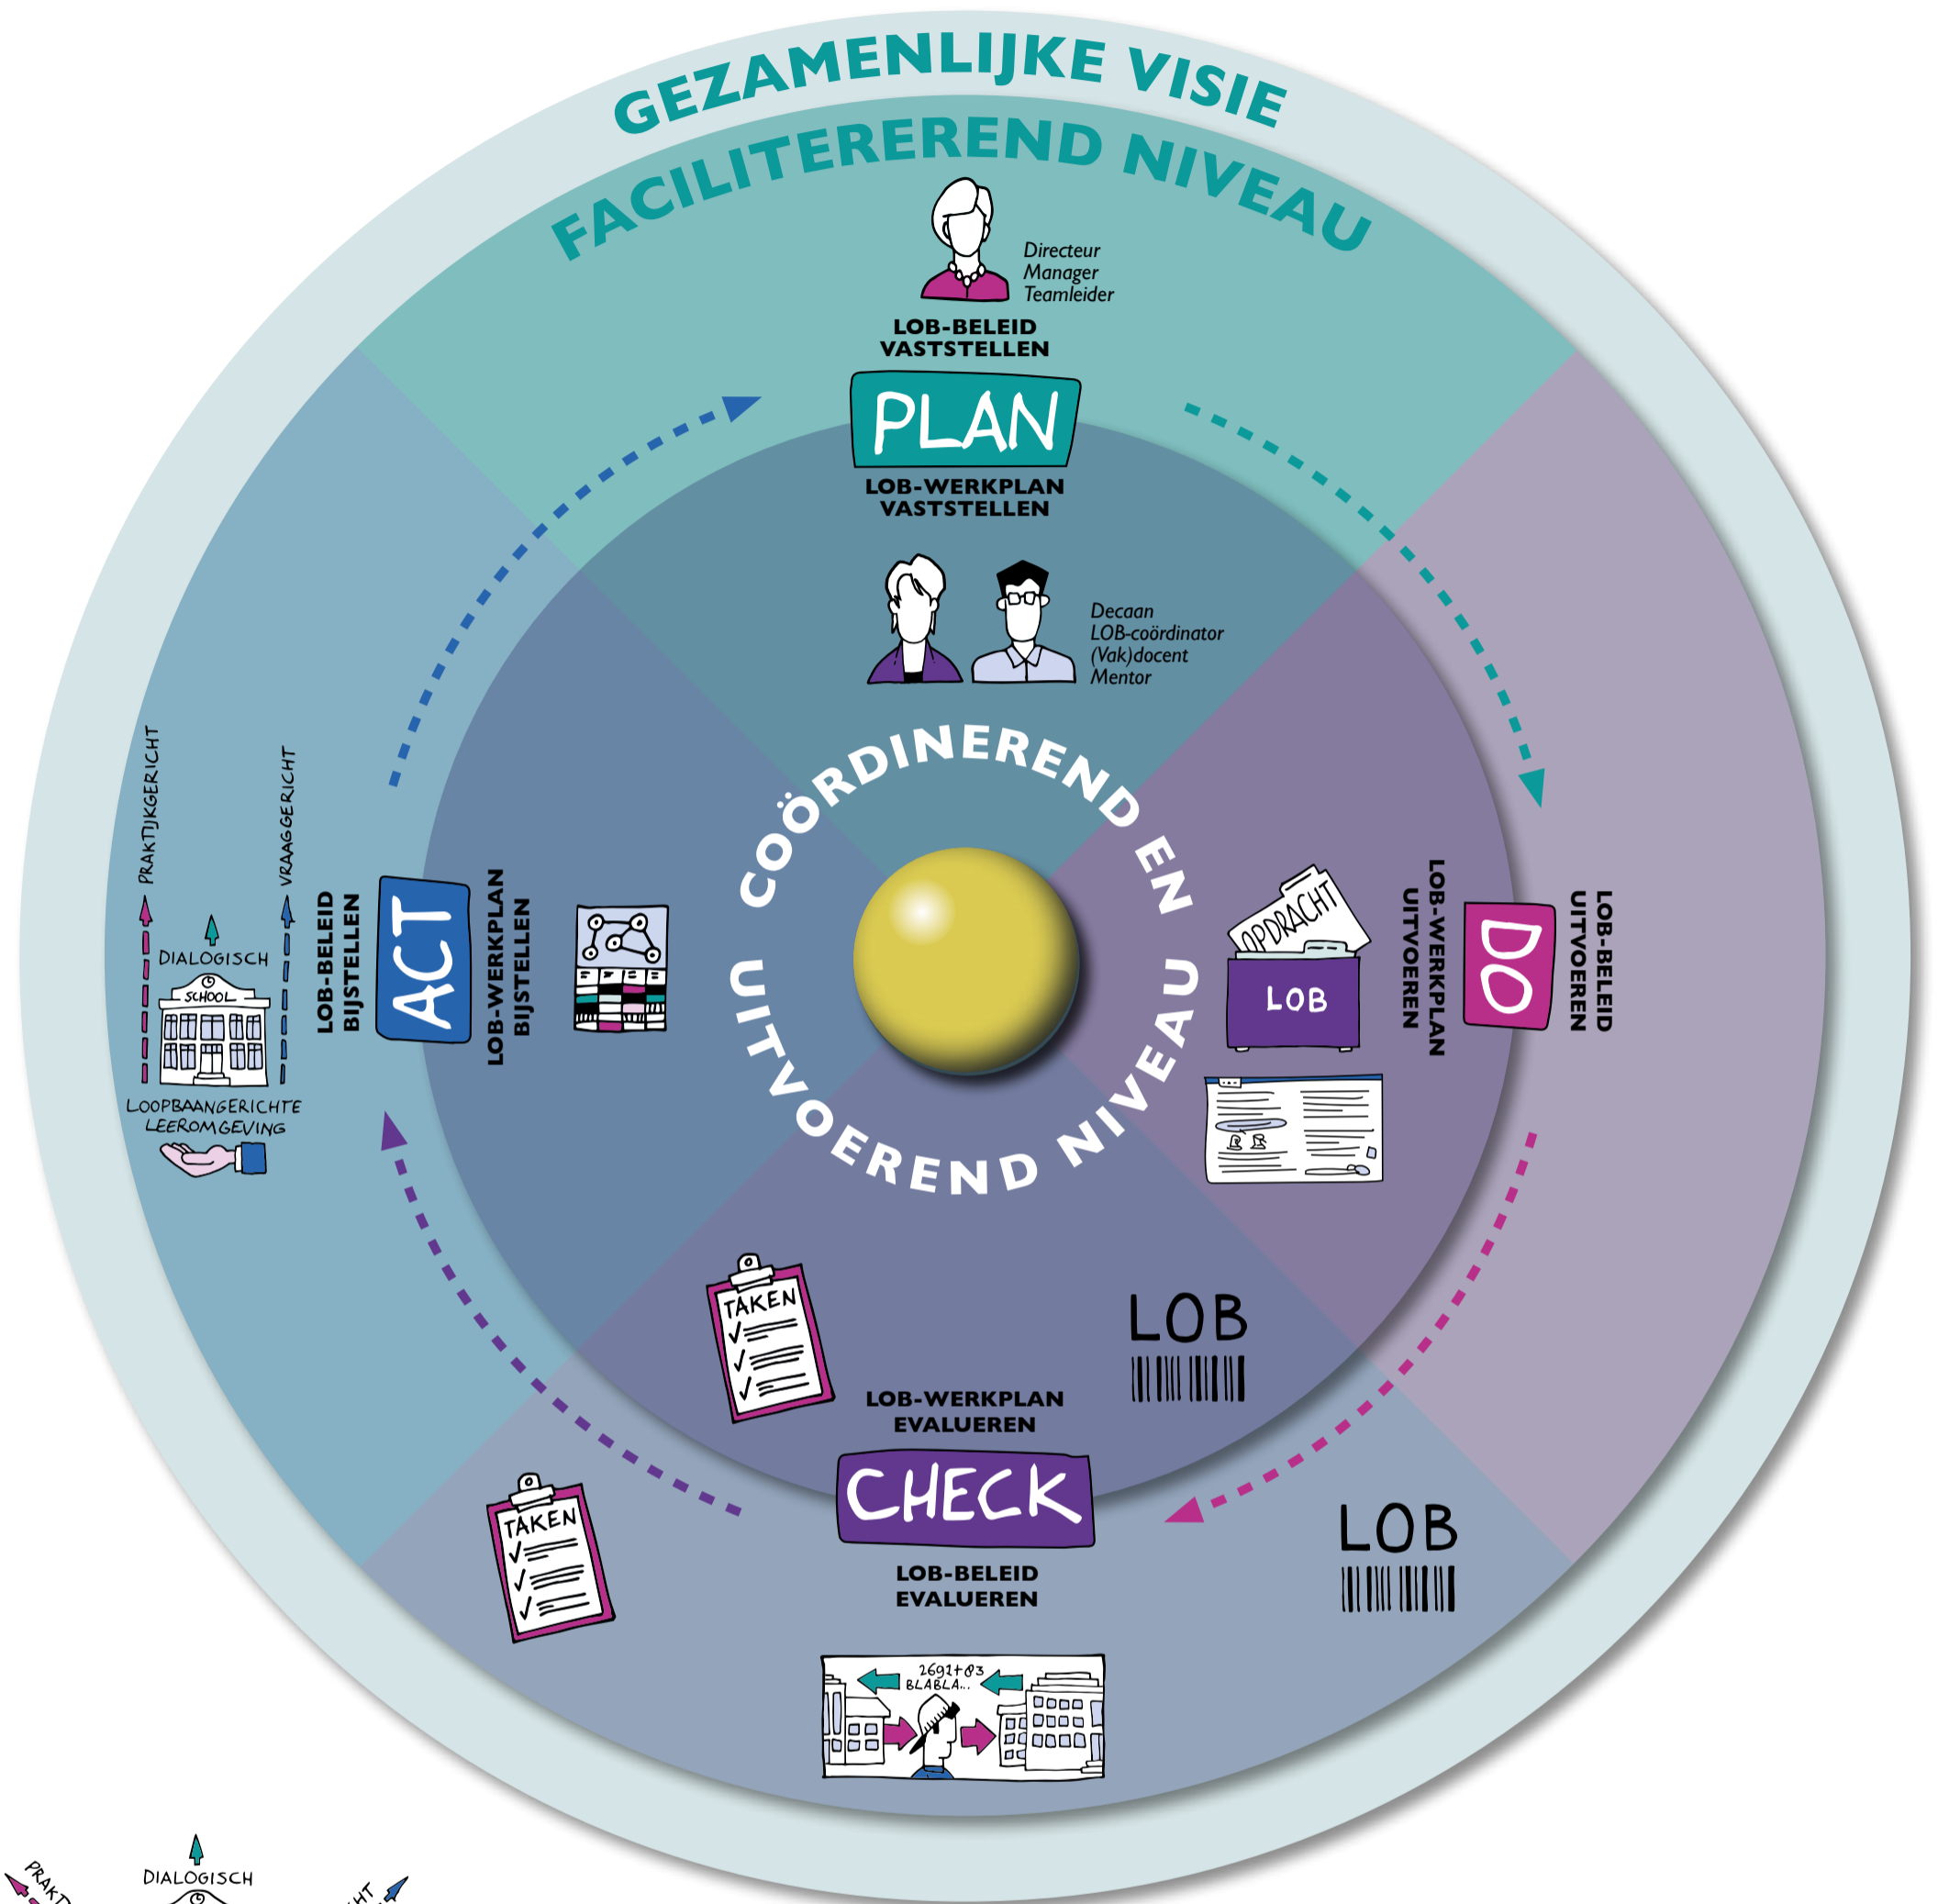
GEZAMENLIJKE VISIE

FACILITERERERENDNIVEAU

Directeur
Manager
Teamleider

LOB-BELEID VASTSTELLEN

PLAN

LOB-WERKPLAN VASTSTELLEN

Decaan
LOB-coördinator
(Vak)docent
Mentor

COÖRDINEREND EN UITVOEREND NIVEAU

PRAKTIJKGERICHT

VRAAGGERICHT

DIALOGISCH

SCHOOL

LOOPBAANGERICHTE LEEROMGEVING

LOB-BELEID BIJSTELLEN

ACT

LOB-WERKPLAN BIJSTELLEN

OPDRACHT

LOB

LOB-WERKPLAN UITVOEREN

DO

LOB-BELEID UITVOEREN

TAKEN

LOB

LOB-WERKPLAN EVALUEREN

CHECK

LOB-BELEID EVALUEREN

TAKEN

LOB

2691+83
BLABLA...

PRAKT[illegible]

DIALOGISCH

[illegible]HT